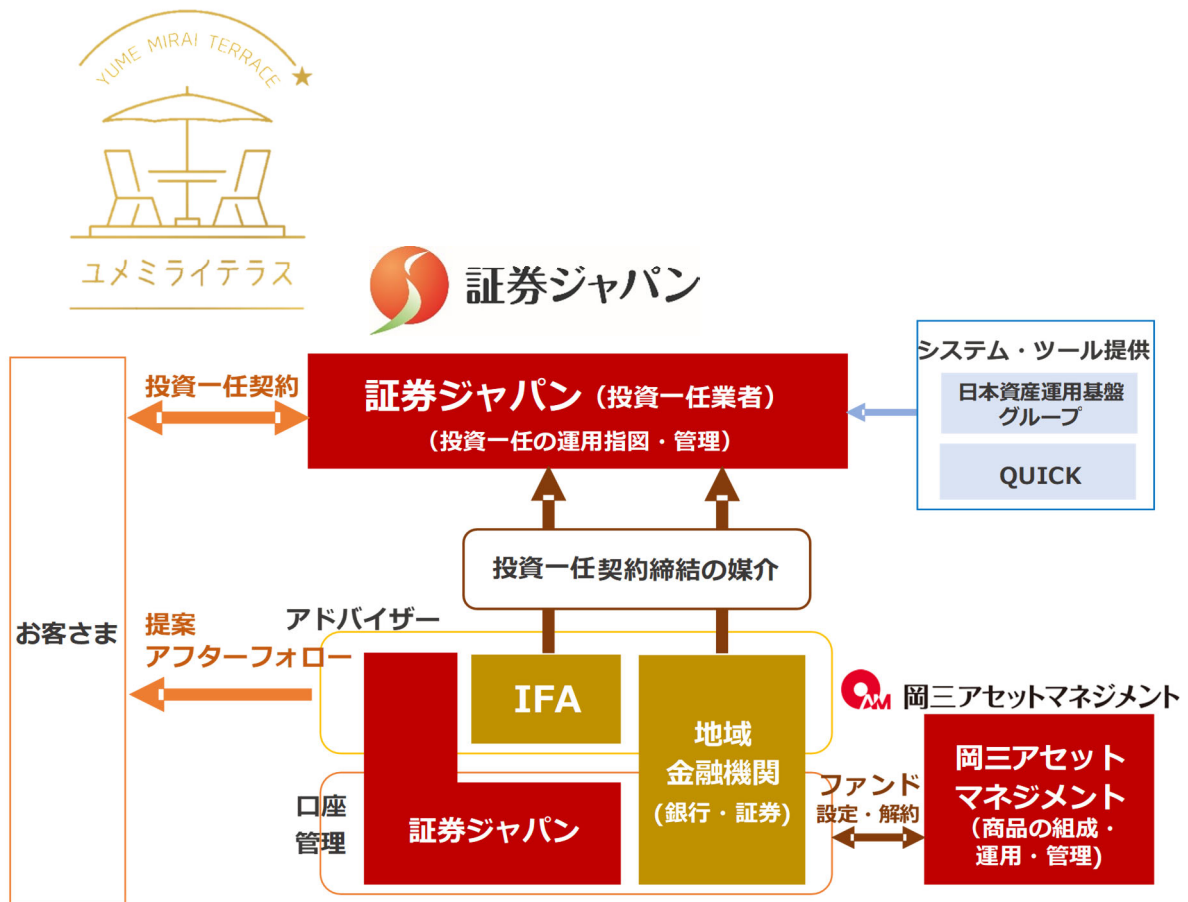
YUME MIRAI TERRACE

ユメミライテラス

証券ジャパン

お客さま

投資一任契約

証券ジャパン（投資一任業者）
（投資一任の運用指図・管理）

システム・ツール提供
日本資産運用基盤グループ
QUICK

投資一任契約締結の媒介

提案
アフターフォロー

アドバイザー

IFA

地域
金融機関
（銀行・証券）

口座
管理

証券ジャパン

岡三アセットマネジメント

ファンド
設定・解約

岡三アセット
マネジメント
（商品の組成・
運用・管理）